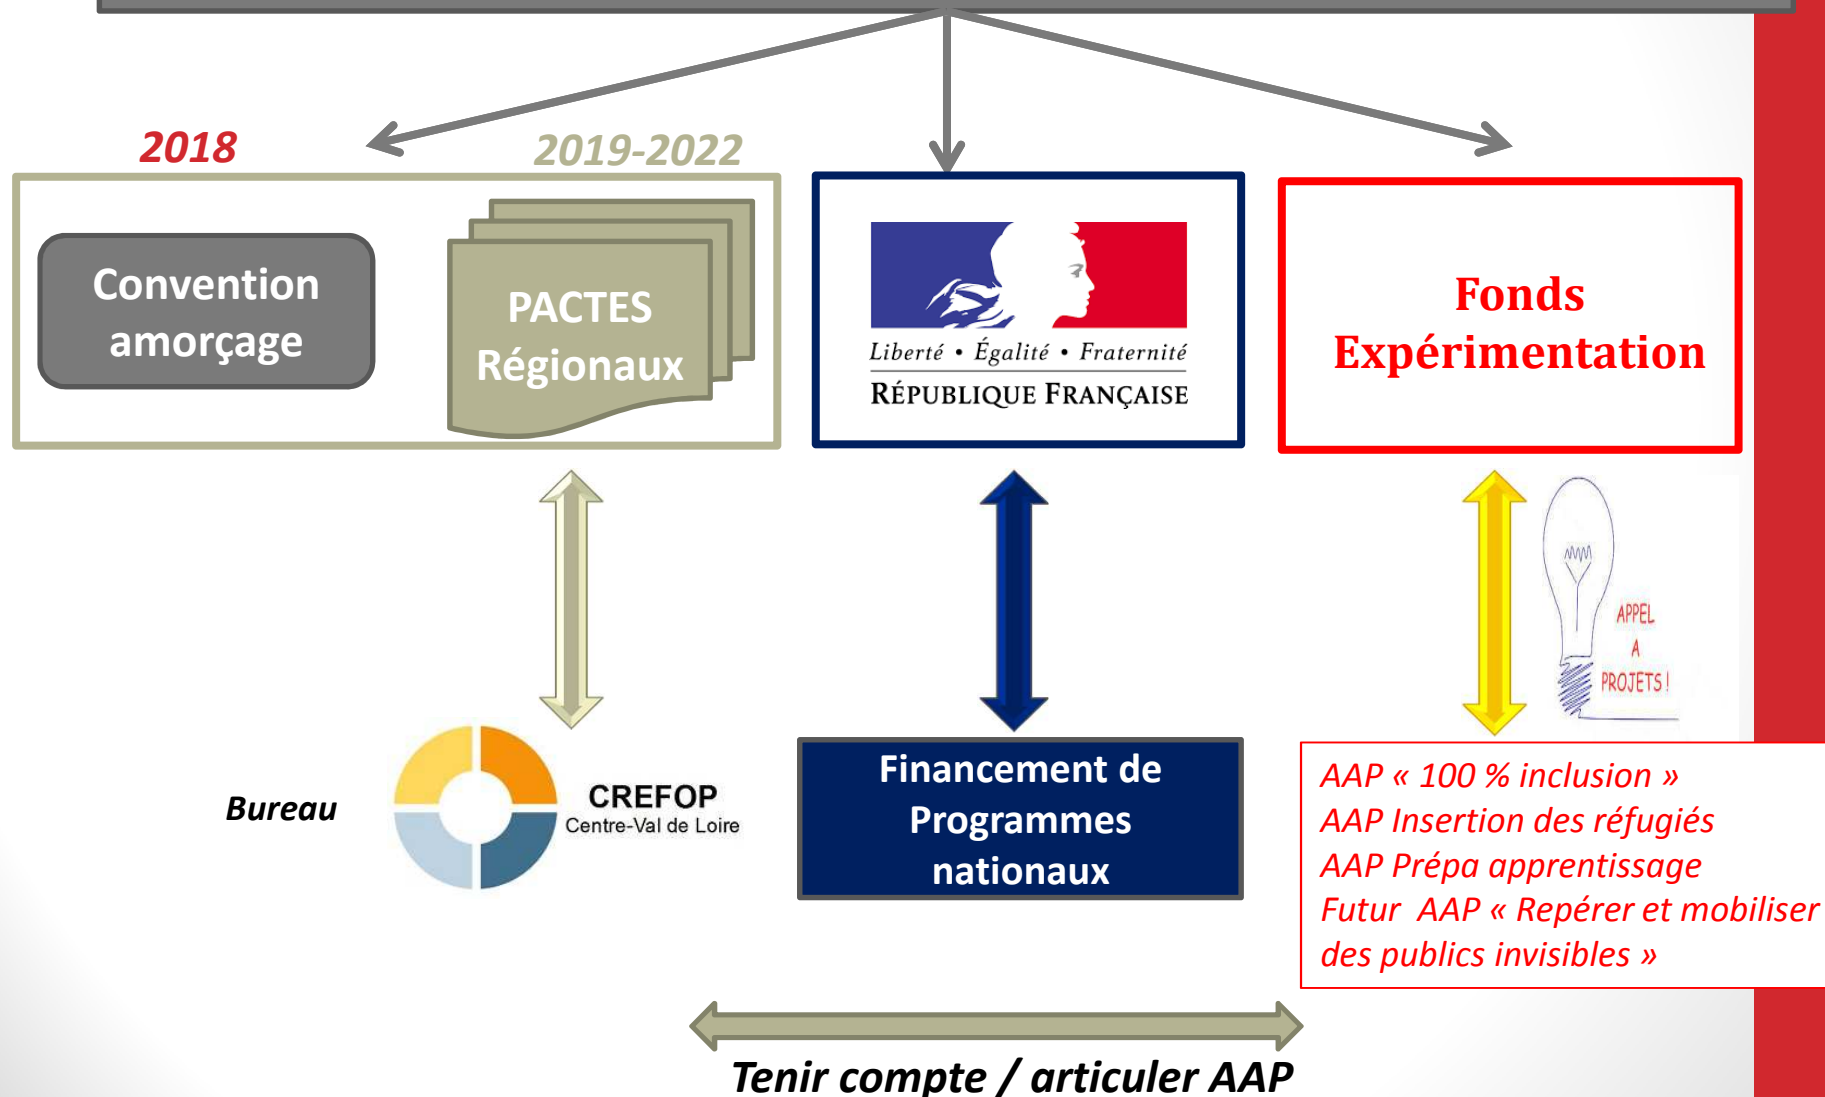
2018

2019-2022

Convention amorçage

PACTES Régionaux

Liberté • Égalité • Fraternité
RÉPUBLIQUE FRANÇAISE

Fonds Expérimentation

APPEL A PROJETS !

Bureau

CREFOP
Centre-Val de Loire

Financement de Programmes nationaux

AAP « 100 % inclusion »
AAP Insertion des réfugiés
AAP Prépa apprentissage
Futur AAP « Repérer et mobiliser des publics invisibles »

Tenir compte / articuler AAP